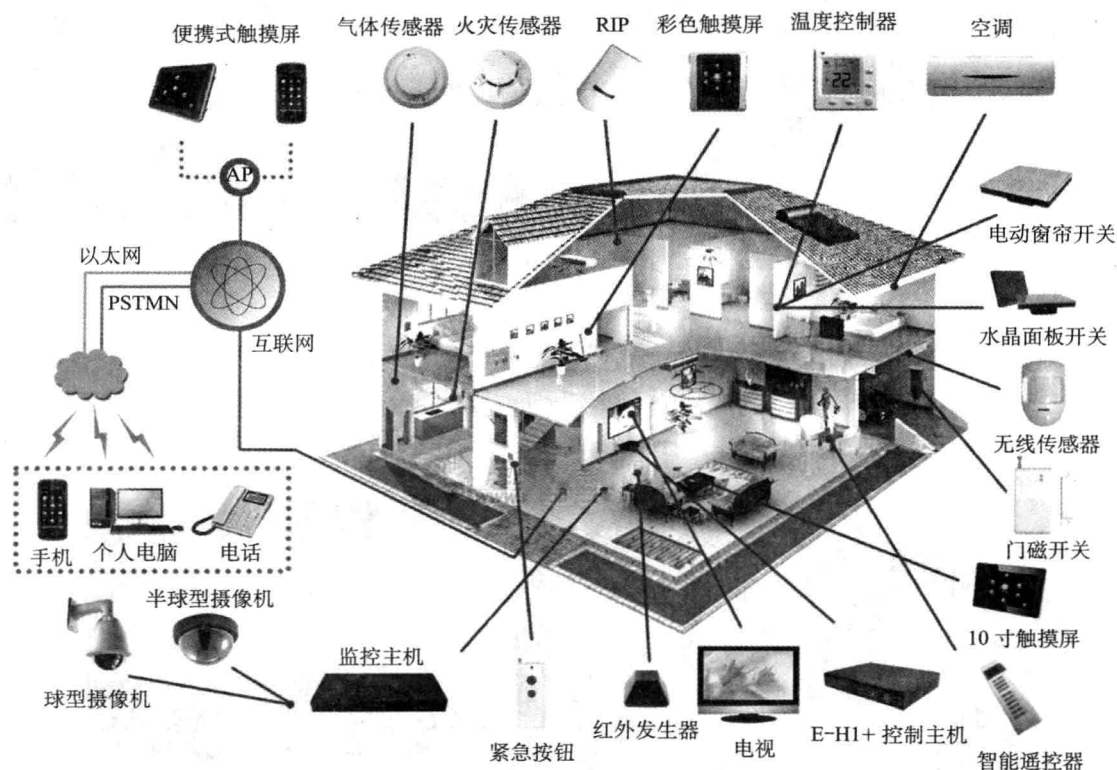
便携式触摸屏
气体传感器
火灾传感器
RIP
彩色触摸屏
温度控制器
空调
22
AP
以太网
PSTMN
互联网
电动窗帘开关
水晶面板开关
无线传感器
门磁开关
手机
个人电脑
电话
10 寸触摸屏
半球型摄像机
球型摄像机
监控主机
紧急按钮
红外发生器
电视
E-H1+ 控制主机
智能遥控器